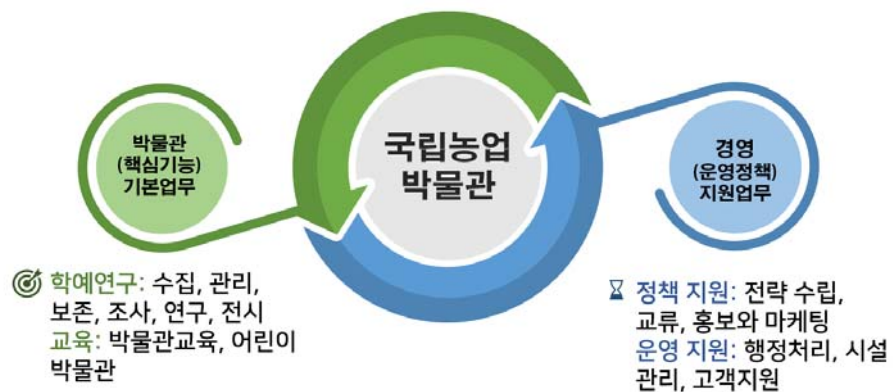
박물관
(핵심기능)
기본업무

국립농업
박물관

경영
(운영정책)
지원업무

학예연구: 수집, 관리, 보존, 조사, 연구, 전시
교육: 박물관교육, 어린이 박물관

정책 지원: 전략 수립, 교류, 홍보와 마케팅
운영 지원: 행정처리, 시설 관리, 고객지원